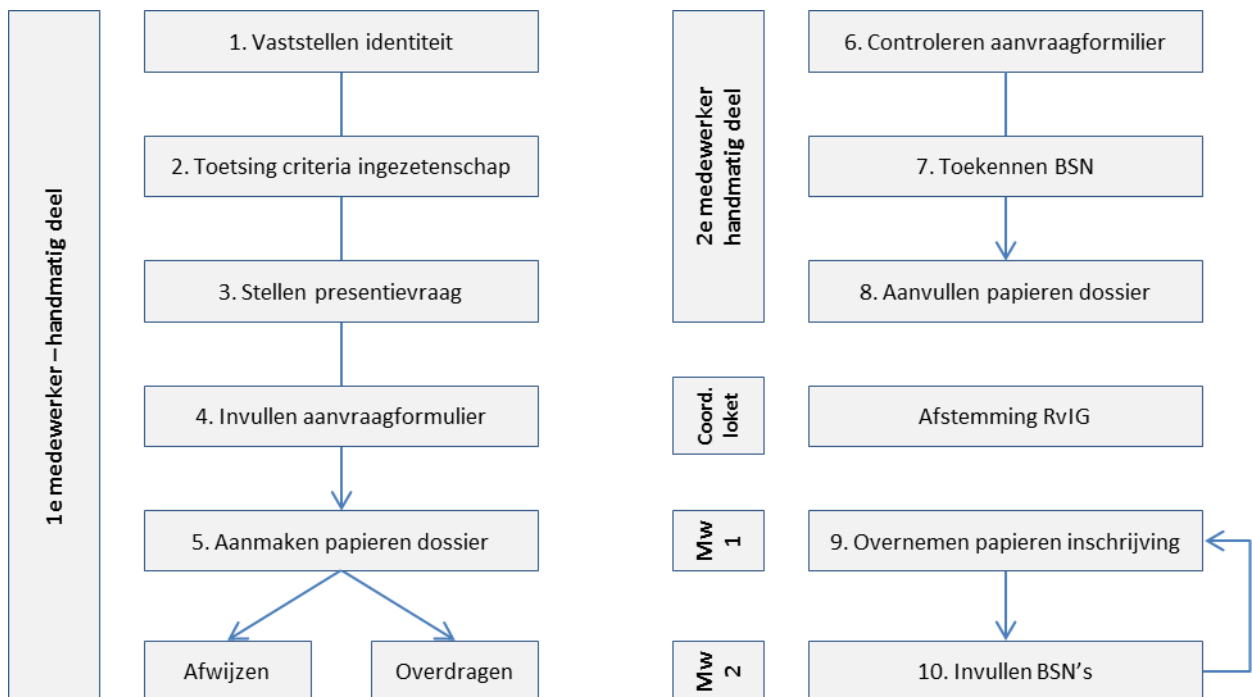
1e medewerker – handmatig deel

1. Vaststellen identiteit

2. Toetsing criteria ingezetenschap

3. Stellen presentievraag

4. Invullen aanvraagformulier

5. Aanmaken papieren dossier

Afwijzen

Overdragen

2e medewerker handmatig deel

6. Controleren aanvraagformilier

7. Toekennen BSN

8. Aanvullen papieren dossier

Coord. loket

Afstemming RvIG

Mw 1

9. Overnemen papieren inschrijving

Mw 2

10. Invullen BSN's